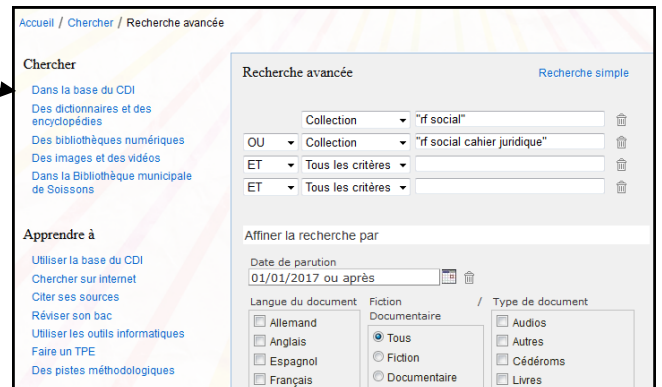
Accueil / Chercher / Recherche avancée

Chercher

Dans la base du CDI
Des dictionnaires et des encyclopédies
Des bibliothèques numériques
Des images et des vidéos
Dans la Bibliothèque municipale de Soissons

Apprendre à

Utiliser la base du CDI
Chercher sur internet
Citer ses sources
Réviser son bac
Utiliser les outils informatiques
Faire un TPE
Des pistes méthodologiques

Recherche avancée

Recherche simple

| | | |
|---|---|---|
| | Collection | "rf social" |
| OU | Collection | "rf social cahier juridique" |
| ET | Tous les critères | |
| ET | Tous les critères | |

Affiner la recherche par

Date de parution
01/01/2017 ou après

Langue du document
Allemand
Anglais
Espagnol
Français

Fiction / Documentaire
Tous
Fiction
Documentaire

Type de document
Audios
Autres
Cédéroms
Livres